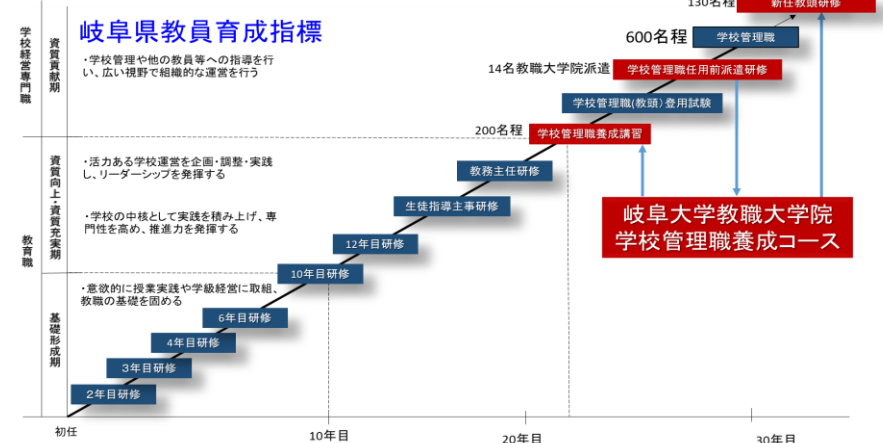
岐阜県教員育成指標

学校経営専門職

資質貢献期

・学校管理や他の教員等への指導を行い、広い視野で組織的な運営を行う

教育職

資質向上・資質充実期

・活力ある学校運営を企画・調整・実践し、リーダーシップを発揮する

・学校の中核として実践を積み上げ、専門性を高め、推進力を発揮する

基礎形成期

・意欲的に授業実践や学級経営に取組、教職の基礎を固める

130名程

新任教頭研修

600名程

学校管理職

14名教職大学院派遣

学校管理職任用前派遣研修

学校管理職(教頭)登用試験

200名程

学校管理職養成講習

教務主任研修

生徒指導主事研修

12年目研修

10年目研修

6年目研修

4年目研修

3年目研修

2年目研修

岐阜大学教職大学院
学校管理職養成コース

初任

10年目

20年目

30年目